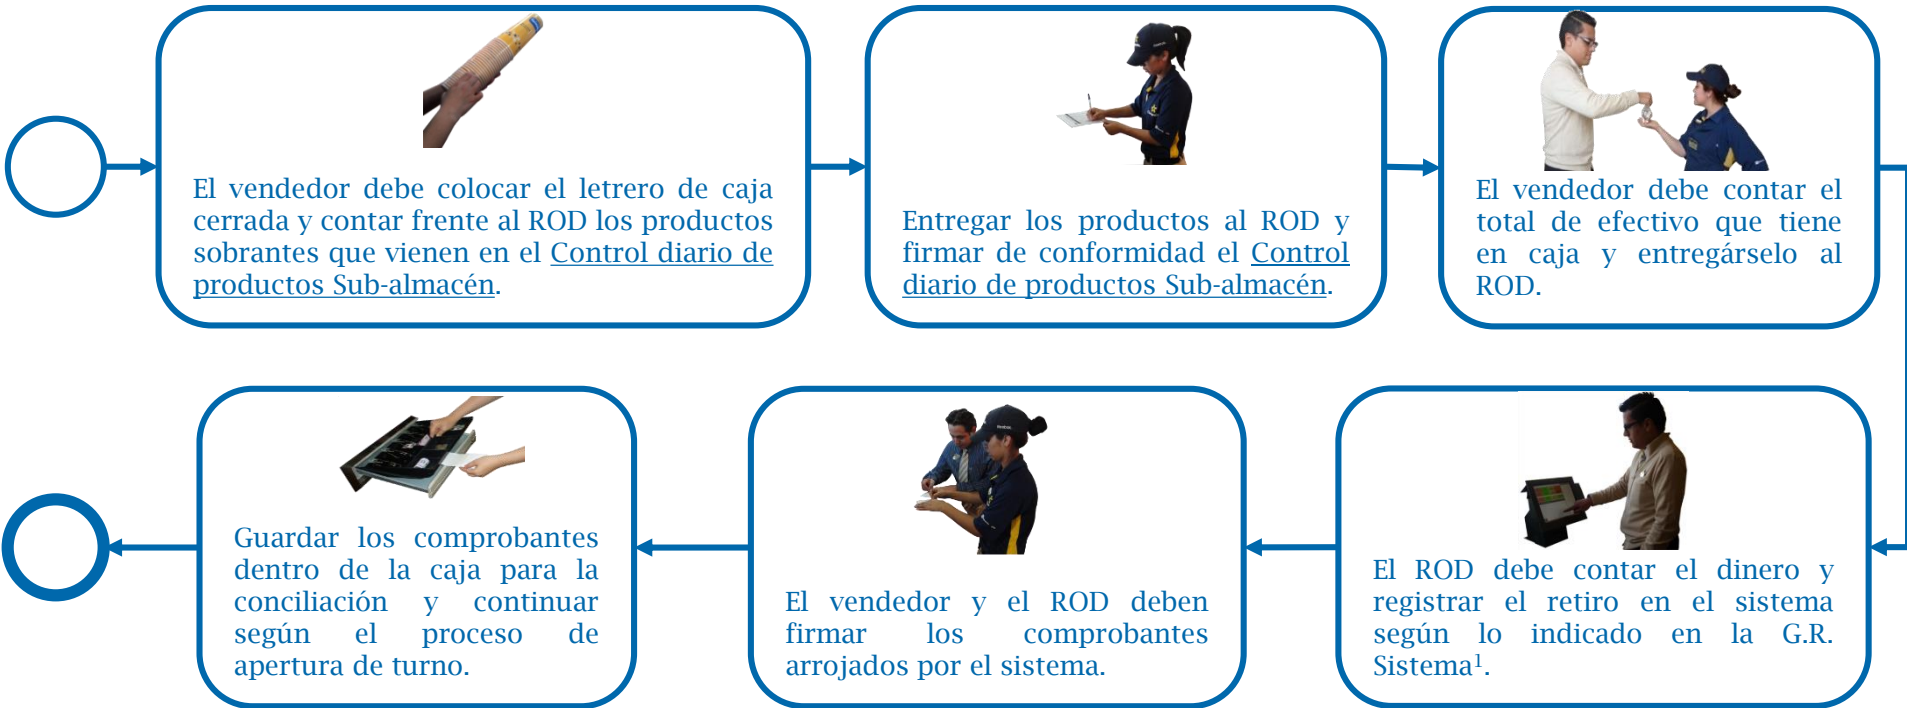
El vendedor debe colocar el letrero de caja cerrada y contar frente al ROD los productos sobrantes que vienen en el Control diario de productos Sub-almacén.

Entregar los productos al ROD y firmar de conformidad el Control diario de productos Sub-almacén.

El vendedor debe contar el total de efectivo que tiene en caja y entregárselo al ROD.

El ROD debe contar el dinero y registrar el retiro en el sistema según lo indicado en la G.R. Sistema$^1$.

El vendedor y el ROD deben firmar los comprobantes arrojados por el sistema.

Guardar los comprobantes dentro de la caja para la conciliación y continuar según el proceso de apertura de turno.